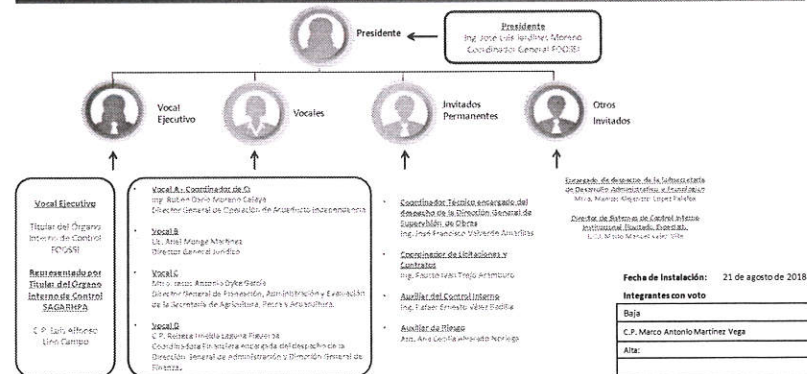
Presidente

Presidente
Ing. José Luis Jardínez Moreno
Coordinador General FOOSSI

Vocal Ejecutivo

Vocales

Invitados Permanentes

Otros Invitados

Vocal Ejecutivo

Titular del Órgano Interno de Control FOOSSI

Representado por Titular del Órgano Interno de Control SAGARHPA

C.P. Luis Alfonso Lino Campo

Vocal A.- Coordinador de O.
Ing. Rubén Darío Moreno Caleya
Director General de Operación de Acueducto Independencia

Vocal B
Lic. Ariel Monge Martínez
Director General Jurídico

Vocal C
Mtro. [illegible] Antonio Dyke García
Director General de Planeación, Administración y Evaluación de la Secretaría de Agricultura, Pesca y Acuacultura.

Vocal D
C.P. Rebeca Imelda Lagunas Flores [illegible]
Coordinadora Financiera encargada del despacho de la Dirección General de Administración y Dirección General de Finanzas.

Coordinador Técnico encargado del despacho de la Dirección General de Supervisión de Obras
Ing. José Francisco Valverde Amarillas

Coordinador de Licitaciones y Contratos
Ing. Fausto Iván Trejo Aramburo

Auxiliar del Control Interno
Ing. Rafael Ernesto Valer Padilla

Auxiliar de Riesgo
Arq. Ana Cecilia Alvarado Noriega

Encargado de despacho de la Subsecretaría de Desarrollo Administrativo y Tecnológico
Mtra. Marisol Elizarraz López Peláez

Director de Sistemas de Control Interno Institucional Ejecutado Expedita
L.I. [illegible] Manuel Valer Villa

Fecha de Instalación: 21 de agosto de 2018

Integrantes con voto

Baja

C.P. Marco Antonio Martínez Vega

Alta: